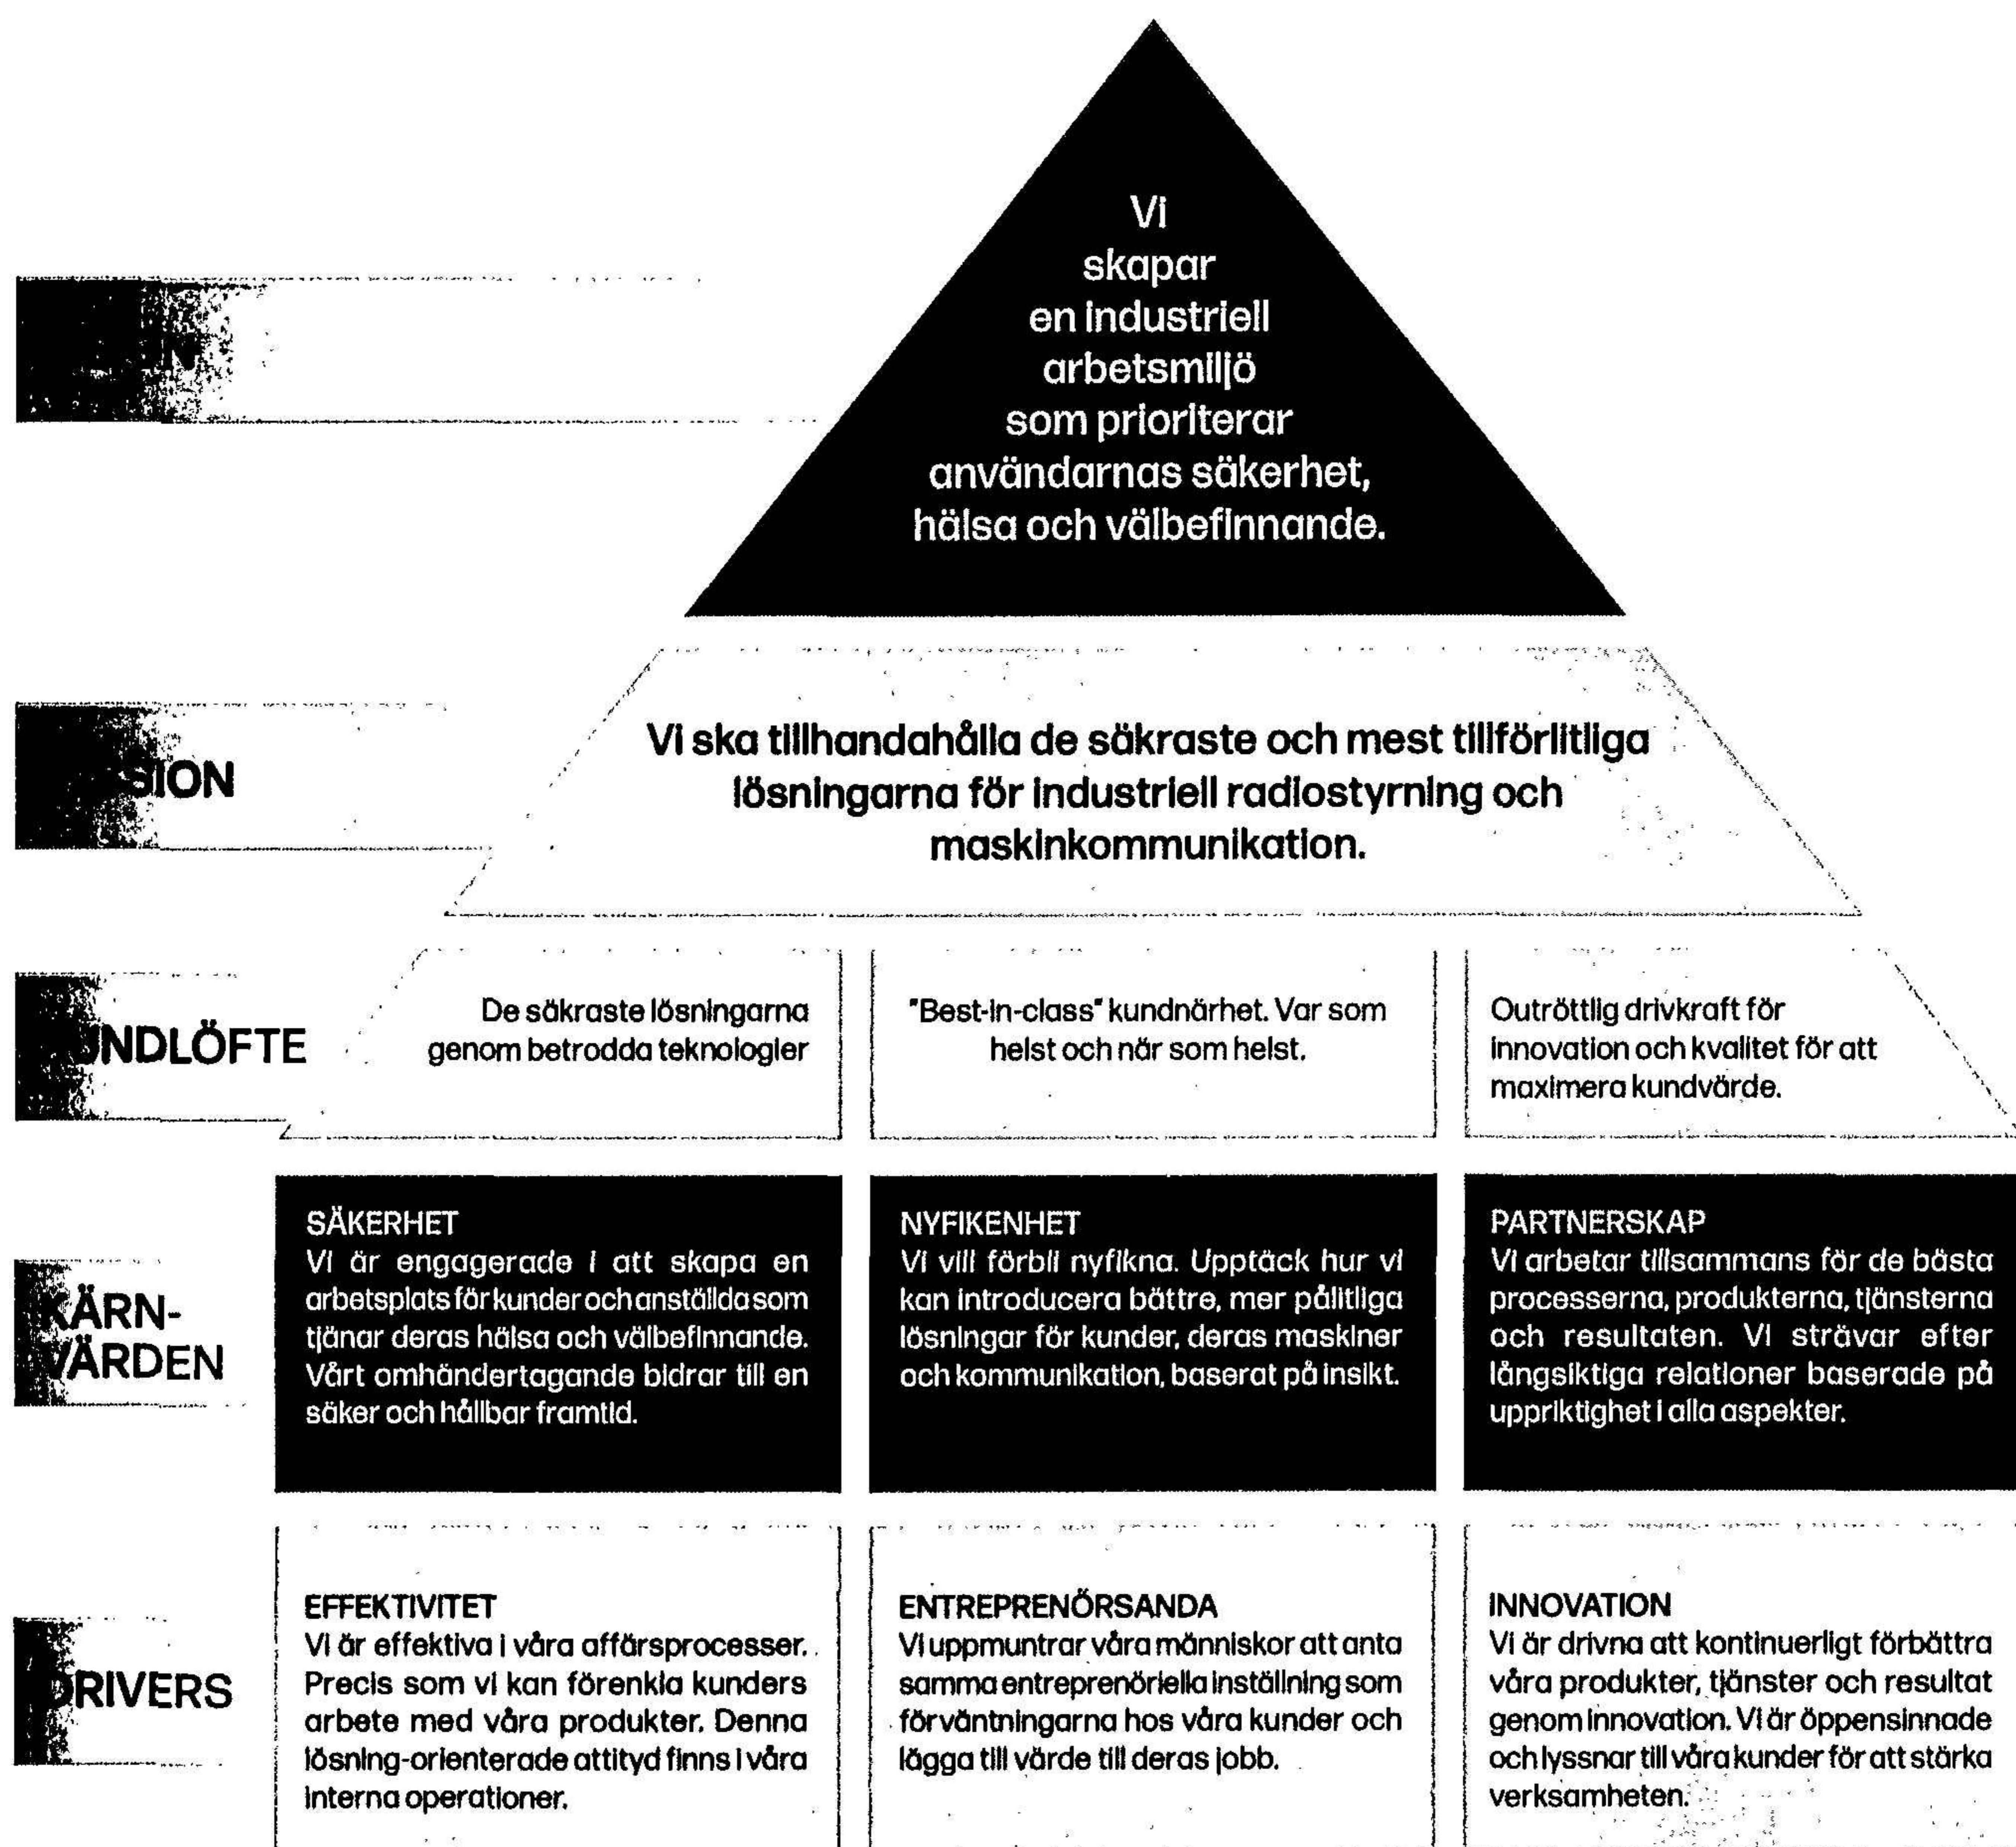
Vi skapar en industriell arbetsmiljö som prioriterar användarnas säkerhet, hälsa och välbefinnande.

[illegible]SION

Vi ska tillhandahålla de säkraste och mest tillförlitiga lösningarna för industriell radiostyrning och maskinkommunikation.

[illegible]NDLÖFTE

De säkraste lösningarna genom betrodda teknologier

"Best-in-class" kundnärhet. Var som helst och när som helst.

Outröttlig drivkraft för innovation och kvalitet för att maximera kundvärde.

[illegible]ÄRN-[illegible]ÄRDEN

SÄKERHET
Vi är engagerade i att skapa en arbetsplats för kunder och anställda som tjänar deras hälsa och välbefinnande. Vårt omhändertagande bidrar till en säker och hållbar framtid.

NYFIKENHET
Vi vill förbli nyfikna. Upptäck hur vi kan introducera bättre, mer pålitliga lösningar för kunder, deras maskiner och kommunikation, baserat på insikt.

PARTNERSKAP
Vi arbetar tillsammans för de bästa processerna, produkterna, tjänsterna och resultaten. Vi strävar efter långsiktiga relationer baserade på uppriktighet i alla aspekter.

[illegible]RIVERS

EFFEKTIVITET
Vi är effektiva i våra affärsprocesser. Precis som vi kan förenkla kunders arbete med våra produkter. Denna lösning-orienterade attityd finns i våra interna operationer.

ENTREPRENÖRSANDA
Vi uppmuntrar våra människor att anta samma entreprenöriella inställning som förväntningarna hos våra kunder och lägga till värde till deras jobb.

INNOVATION
Vi är drivna att kontinuerligt förbättra våra produkter, tjänster och resultat genom innovation. Vi är öppensinnade och lyssnar till våra kunder för att stärka verksamheten.